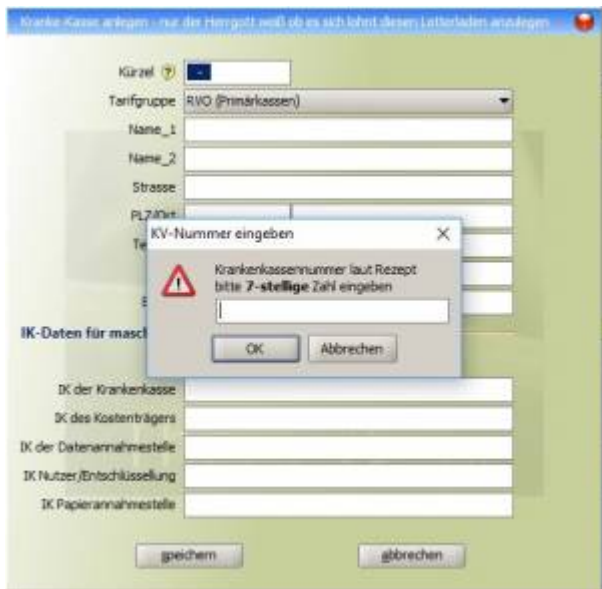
Kranke-Kasse anlegen - nur der Herrgott weiß ob es sich lohnt diesen Lotterladen anzulegen

Kürzel ?
Tarifgruppe RVO (Primärkassen)
Name_1
Name_2
Strasse
PLZ/Ort
Te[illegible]
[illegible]
E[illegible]

IK-Daten für masch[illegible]

KV-Nummer eingeben ×
Krankenkassennummer laut Rezept bitte **7-stellige** Zahl eingeben
OK Abbrechen

IK der Krankenkasse
IK des Kostenträgers
IK der Datenannahmestelle
IK Nutzer/Entschlüsselung
IK Papierannahmestelle

speichern abbrechen